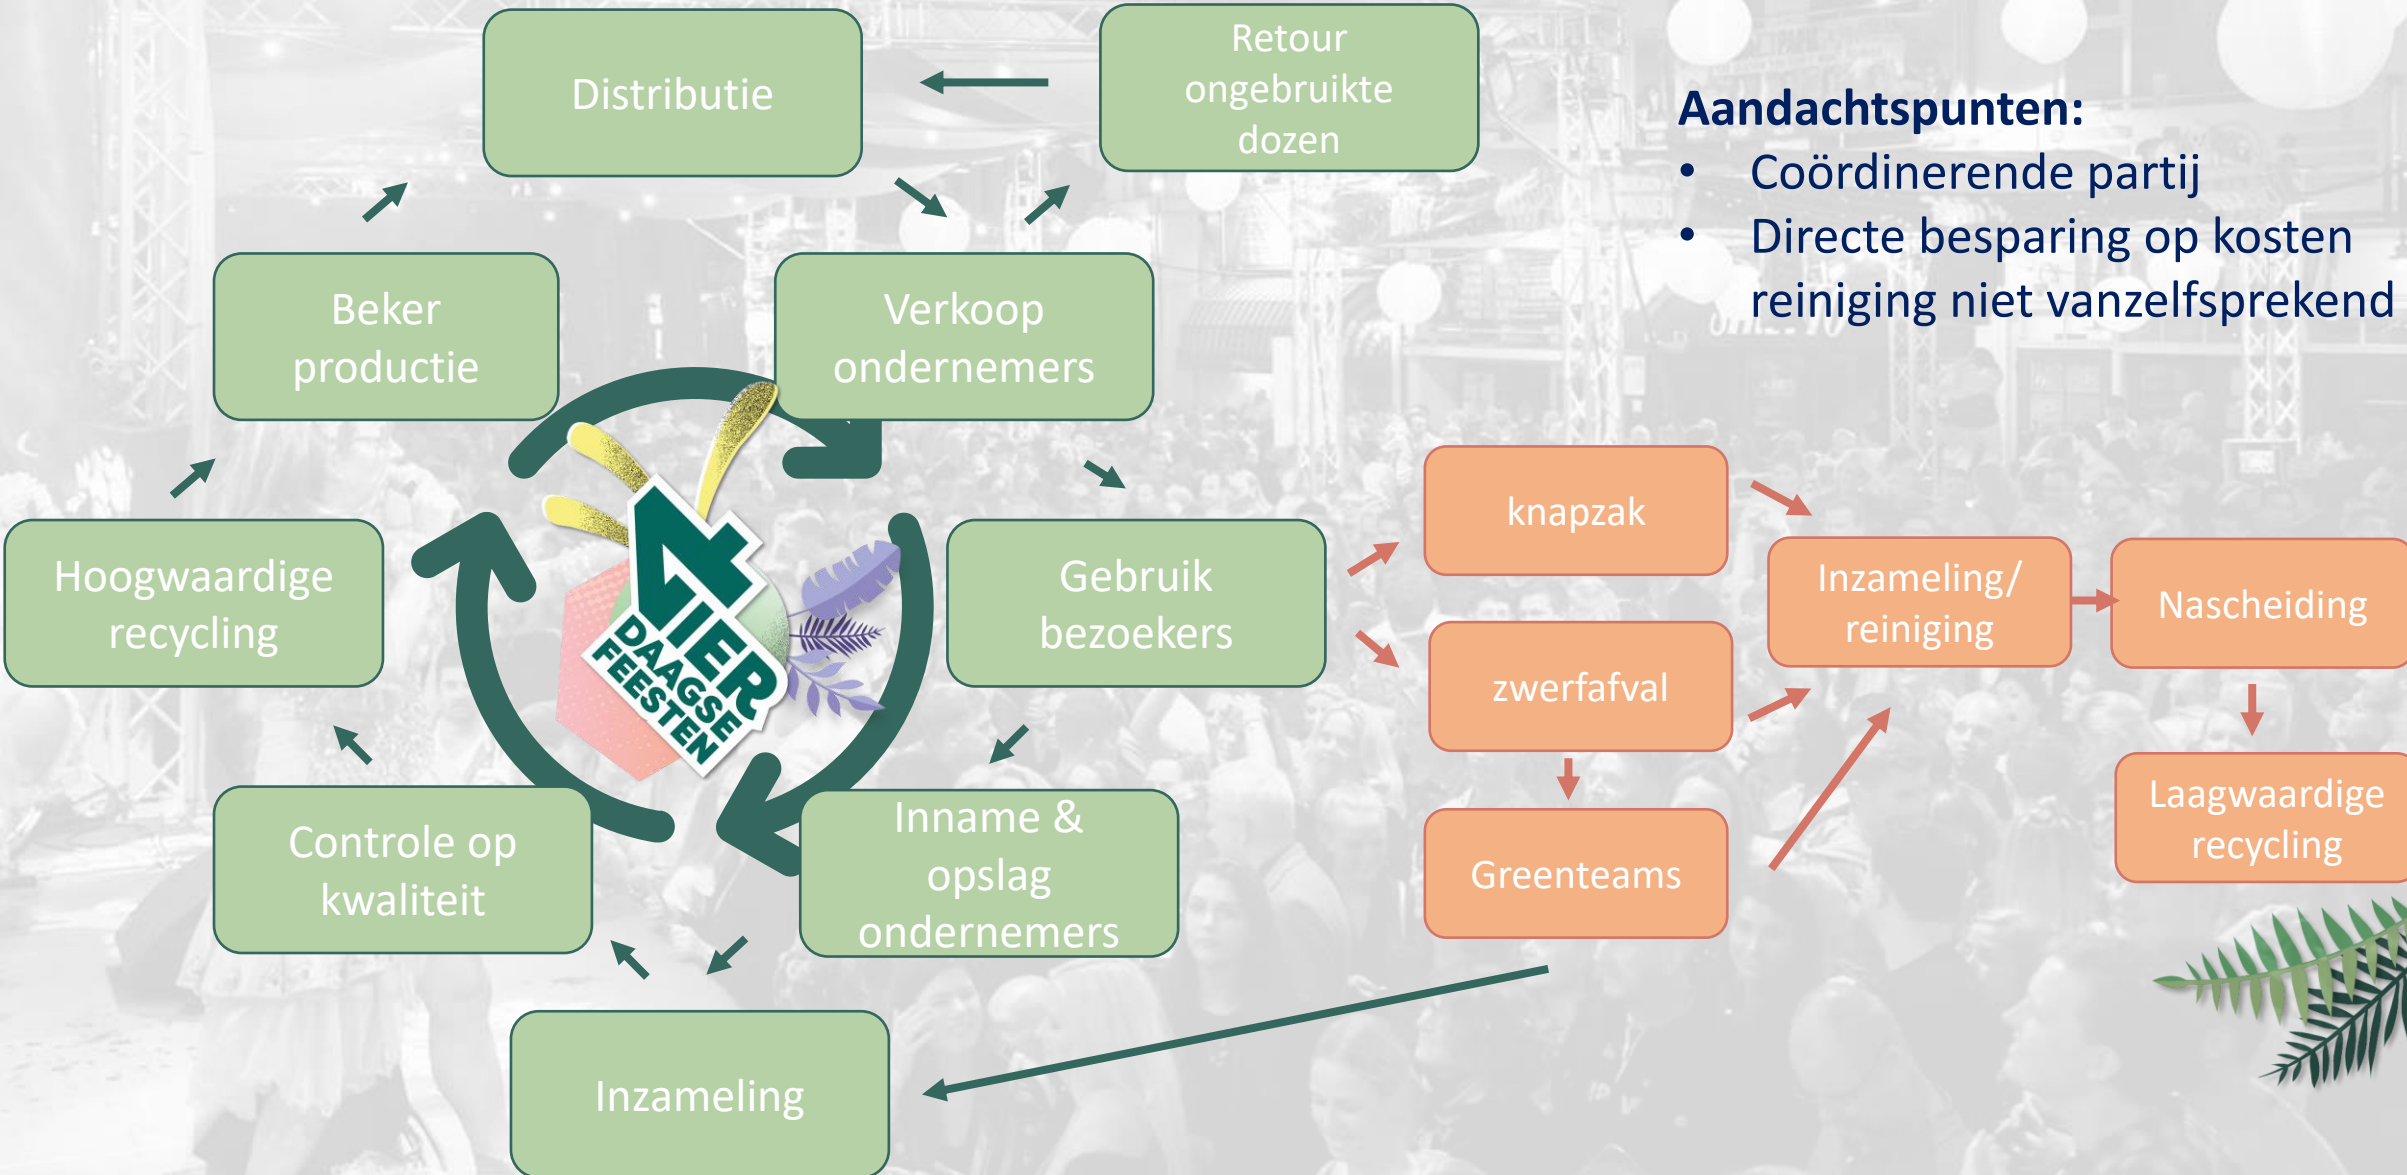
Distributie

Retour ongebruikte dozen

Aandachtspunten:
• Coördinerende partij
• Directe besparing op kosten reiniging niet vanzelfsprekend

Beker productie

Verkoop ondernemers

4 DAAGSE FEESTEN

Hoogwaardige recycling

Gebruik bezoekers

knapzak

Inzameling/ reiniging

Nascheiding

zwerfafval

Laagwaardige recycling

Greenteams

Controle op kwaliteit

Inname & opslag ondernemers

Inzameling